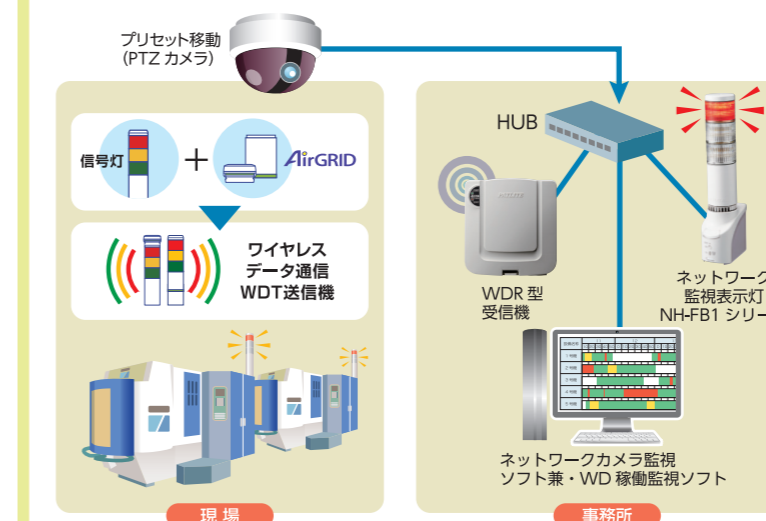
プリセット移動
(PTZ カメラ)

信号灯

AirGRID

ワイヤレス
データ通信
WDT送信機

現 場

HUB

ACTLESS

WDR 型
受信機

ネットワーク
監視表示灯
NH-FB1 シリー

ネットワークカメラ監視
ソフト兼・WD 稼働監視ソフト

事務所